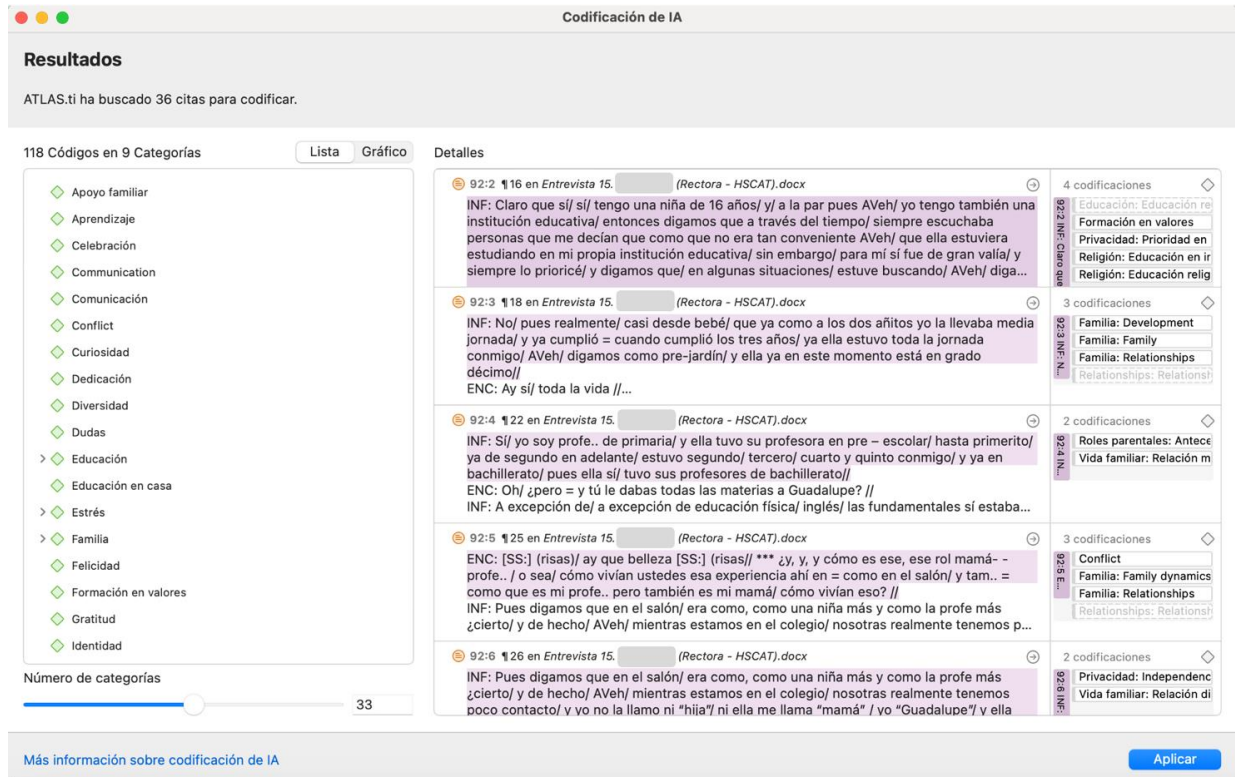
Codificación de IA

Resultados

ATLAS.ti ha buscado 36 citas para codificar.

118 Códigos en 9 Categorías

Lista Gráfico

Apoyo familiar
Aprendizaje
Celebración
Communication
Comunicación
Conflict
Curiosidad
Dedicación
Diversidad
Dudas
Educación
Educación en casa
Estrés
Familia
Felicidad
Formación en valores
Gratitud
Identidad

Número de categorías

33

Detalles

92:2 ¶16 en Entrevista 15. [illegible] (Rectora - HSCAT).docx

INF: Claro que sí/ sí/ tengo una niña de 16 años/ y/ a la par pues AVeh/ yo tengo también una institución educativa/ entonces digamos que a través del tiempo/ siempre escuchaba personas que me decían que como que no era tan conveniente AVeh/ que ella estuviera estudiando en mi propia institución educativa/ sin embargo/ para mí sí fue de gran valía/ y siempre lo prioricé/ y digamos que/ en algunas situaciones/ estuve buscando/ AVeh/ diga...

92:2 INF: Claro que

4 codificaciones
Educación: Educación re
Formación en valores
Privacidad: Prioridad en
Religión: Educación en ir
Religión: Educación relig

92:3 ¶18 en Entrevista 15. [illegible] (Rectora - HSCAT).docx

INF: No/ pues realmente/ casi desde bebé/ que ya como a los dos añitos yo la llevaba media jornada/ y ya cumplió = cuando cumplió los tres años/ ya ella estuvo toda la jornada conmigo/ AVeh/ digamos como pre-jardín/ y ella ya en este momento está en grado décimo//
ENC: Ay sí/ toda la vida //...

92:3 INF: N...

3 codificaciones
Familia: Development
Familia: Family
Familia: Relationships
Relationships: Relationsh

92:4 ¶22 en Entrevista 15. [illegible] (Rectora - HSCAT).docx

INF: Sí/ yo soy profe.. de primaria/ y ella tuvo su profesora en pre – escolar/ hasta primerito/ ya de segundo en adelante/ estuvo segundo/ tercero/ cuarto y quinto conmigo/ y ya en bachillerato/ pues ella sí/ tuvo sus profesores de bachillerato//
ENC: Oh/ ¿pero = y tú le dabas todas las materias a Guadalupe? //
INF: A excepción de/ a excepción de educación física/ inglés/ las fundamentales sí estaba...

92:4 INF:...

2 codificaciones
Roles parentales: Antece
Vida familiar: Relación m

92:5 ¶25 en Entrevista 15. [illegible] (Rectora - HSCAT).docx

ENC: [SS:] (risas)/ ay que belleza [SS:] (risas// *** ¿y, y, y cómo es ese, ese rol mamá- - profe.. / o sea/ cómo vivían ustedes esa experiencia ahí en = como en el salón/ y tam.. = como que es mi profe.. pero también es mi mamá/ cómo vivían eso? //
INF: Pues digamos que en el salón/ era como, como una niña más y como la profe más ¿cierto/ y de hecho/ AVeh/ mientras estamos en el colegio/ nosotras realmente tenemos p...

92:5 E...

3 codificaciones
Conflict
Familia: Family dynamics
Familia: Relationships
Relationships: Relationsh

92:6 ¶26 en Entrevista 15. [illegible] (Rectora - HSCAT).docx

INF: Pues digamos que en el salón/ era como, como una niña más y como la profe más ¿cierto/ y de hecho/ AVeh/ mientras estamos en el colegio/ nosotras realmente tenemos poco contacto/ y yo no la llamo ni "hija"/ ni ella me llama "mamá" / yo "Guadalupe"/ y ella

92:6 INF:

2 codificaciones
Privacidad: Independenc
Vida familiar: Relación di

Más información sobre codificación de IA

Aplicar